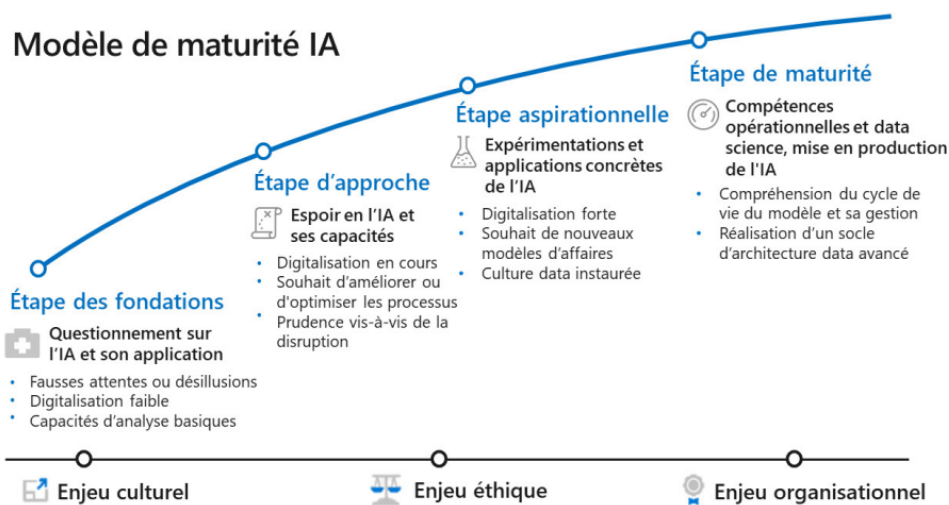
Modèle de maturité IA

Étape des fondations

Questionnement sur l’IA et son application

- Fausses attentes ou désillusions
- Digitalisation faible
- Capacités d’analyse basiques

Étape d’approche

Espoir en l’IA et ses capacités

- Digitalisation en cours
- Souhait d’améliorer ou d'optimiser les processus
- Prudence vis-à-vis de la disruption

Étape aspirationnelle

Expérimentations et applications concrètes de l’IA

- Digitalisation forte
- Souhait de nouveaux modèles d’affaires
- Culture data instaurée

Étape de maturité

Compétences opérationnelles et data science, mise en production de l'IA

- Compréhension du cycle de vie du modèle et sa gestion
- Réalisation d’un socle d’architecture data avancé

Enjeu culturel

Enjeu éthique

Enjeu organisationnel